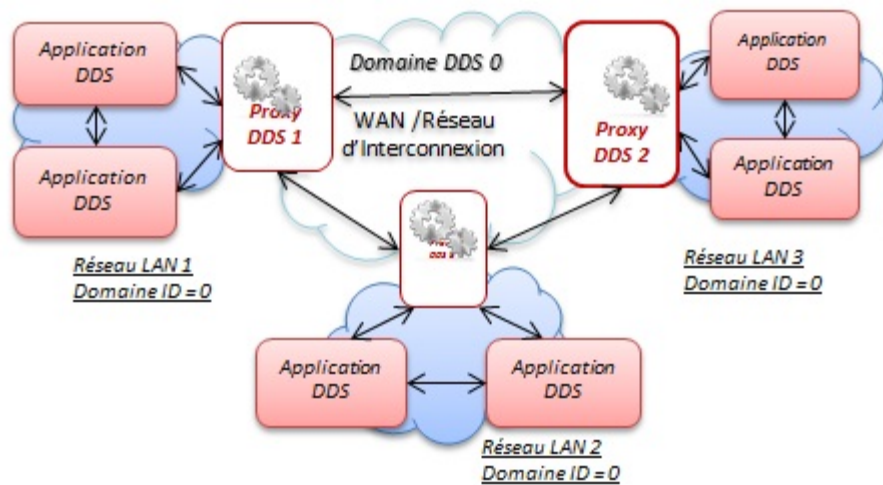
Application DDS

Application DDS

Proxy DDS 1

Domaine DDS 0

WAN /Réseau d'Interconnexion

Proxy DDS 2

Application DDS

Application DDS

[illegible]

Réseau LAN 1
Domaine ID = 0

Réseau LAN 3
Domaine ID = 0

Application DDS

Application DDS

Réseau LAN 2
Domaine ID = 0